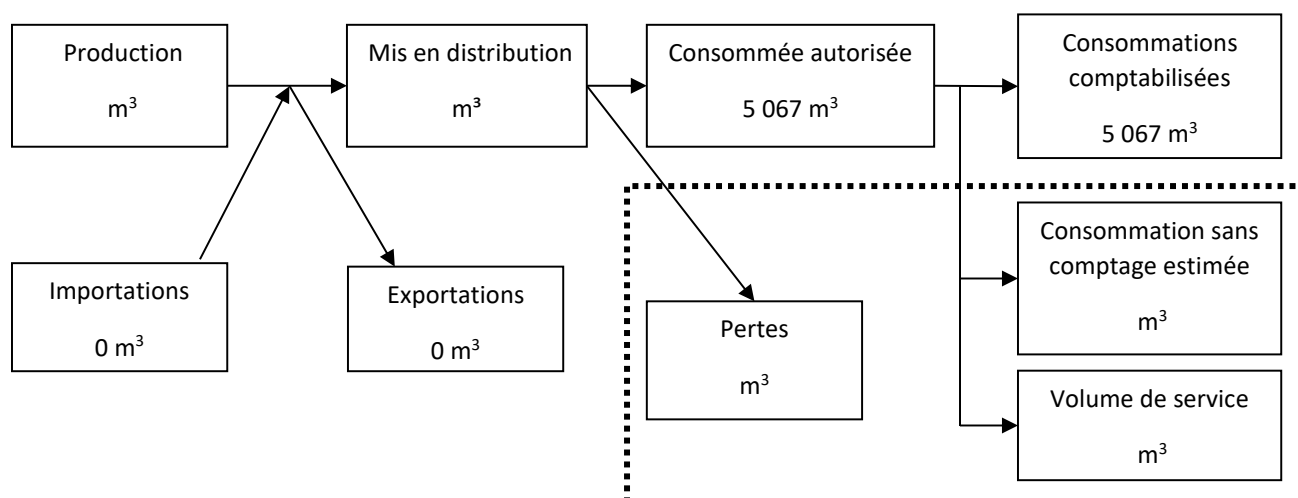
Production
$m^3$

Mis en distribution
$m^3$

Consommée autorisée
5 067 $m^3$

Consommations comptabilisées
5 067 $m^3$

Importations
0 $m^3$

Exportations
0 $m^3$

Pertes
$m^3$

Consommation sans comptage estimée
$m^3$

Volume de service
$m^3$